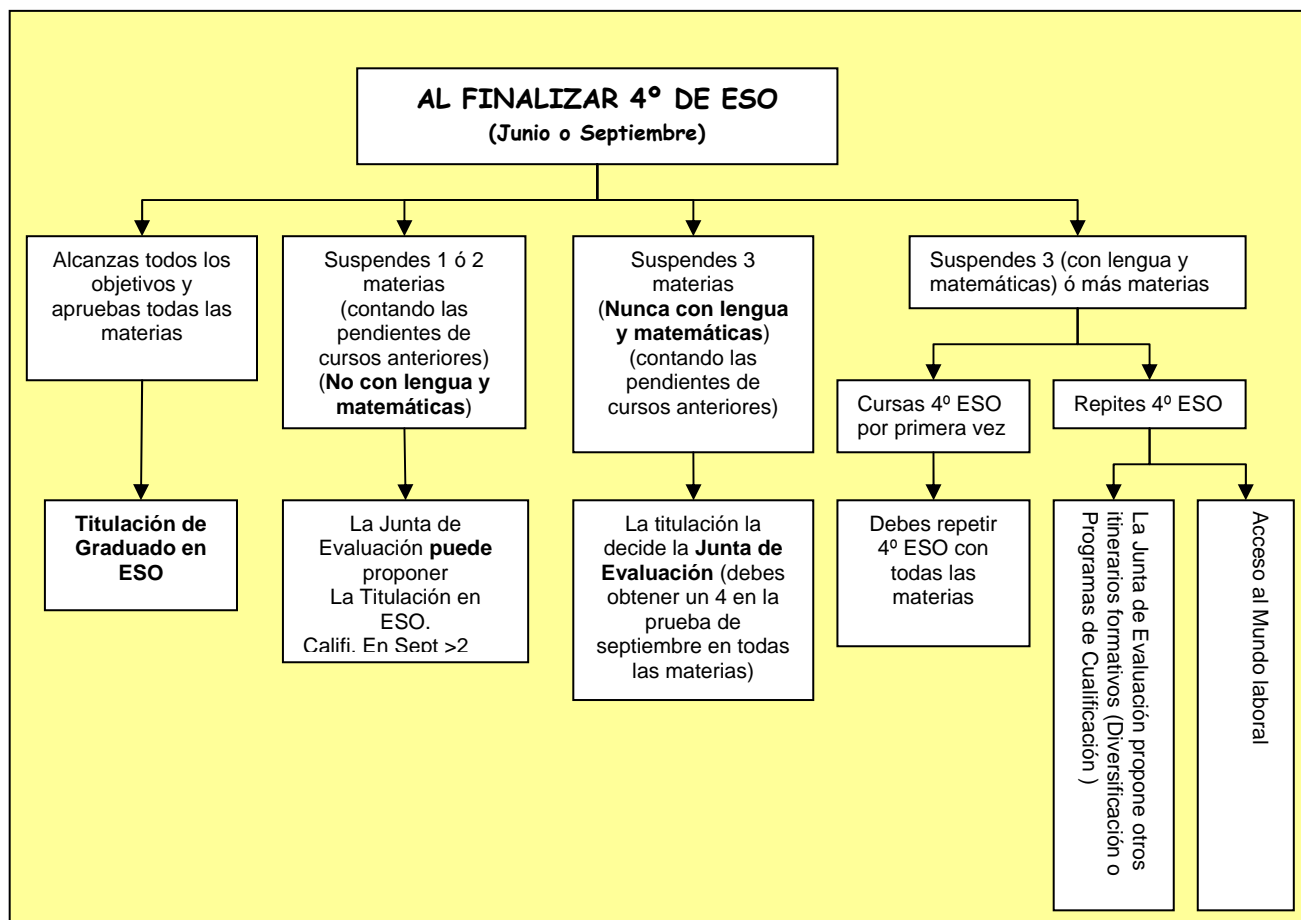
AL FINALIZAR 4º DE ESO
(Junio o Septiembre)

Alcanzas todos los objetivos y apruebas todas las materias

Suspendes 1 ó 2 materias (contando las pendientes de cursos anteriores) (No con lengua y matemáticas)

Suspendes 3 materias (Nunca con lengua y matemáticas) (contando las pendientes de cursos anteriores)

Suspendes 3 (con lengua y matemáticas) ó más materias

Titulación de Graduado en ESO

La Junta de Evaluación puede proponer La Titulación en ESO. Califi. En Sept >2

La titulación la decide la Junta de Evaluación (debes obtener un 4 en la prueba de septiembre en todas las materias)

Cursas 4º ESO por primera vez

Repites 4º ESO

Debes repetir 4º ESO con todas las materias

La Junta de Evaluación propone otros itinerarios formativos (Diversificación o Programas de Cualificación )

Acceso al Mundo laboral